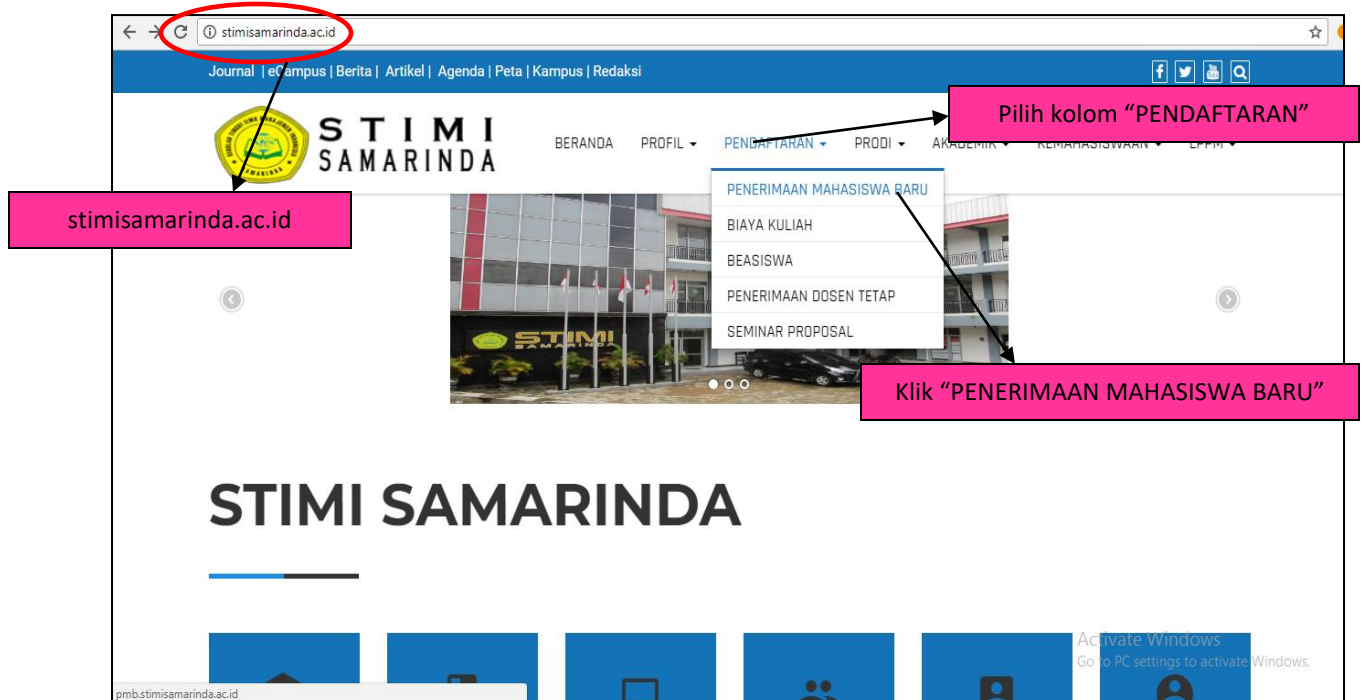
stimisamarinda.ac.id

Journal | eCampus | Berita | Artikel | Agenda | Peta | Kampus | Redaksi

Pilih kolom “PENDAFTARAN”

STIMI SAMARINDA

BERANDA PROFIL PENDAFTARAN PRODI AKADEMIK KEMAHASISWAAN LPPM

stimisamarinda.ac.id

PENERIMAAN MAHASISWA BARU
BIAYA KULIAH
BEASISWA
PENERIMAAN DOSEN TETAP
SEMINAR PROPOSAL

STIMI SAMARINDA

Klik “PENERIMAAN MAHASISWA BARU”

STIMI SAMARINDA

Activate Windows
Go to PC settings to activate Windows.

pmb.stimisamarinda.ac.id